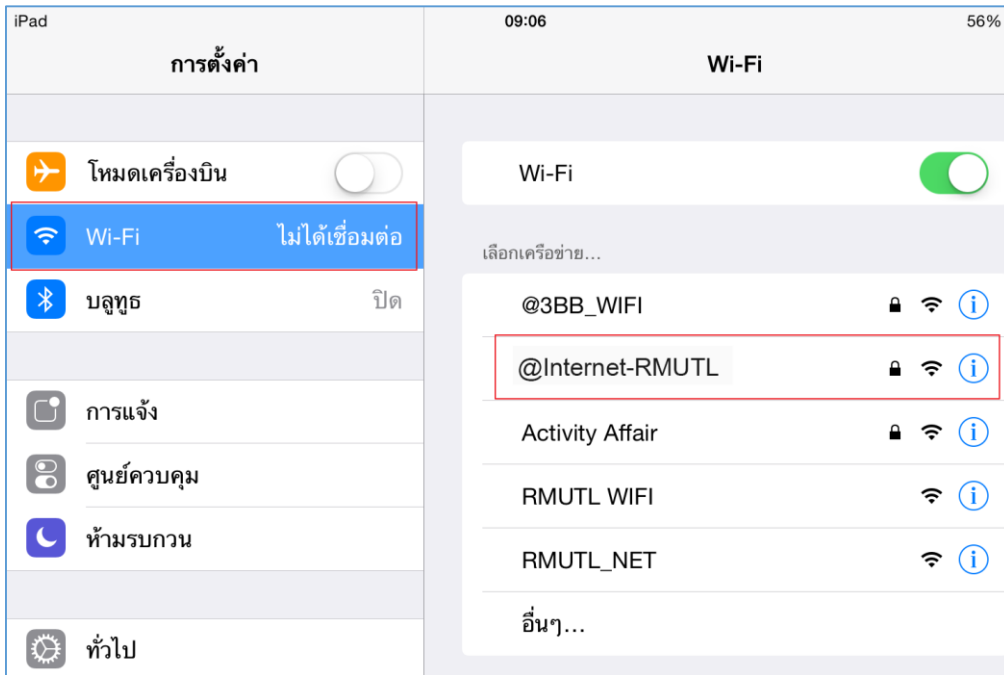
iPad

09:06

56%

การตั้งค่า

Wi-Fi

โหมดเครื่องบิน

Wi-Fi ไม่ได้เชื่อมต่อ

บลูทูธ ปิด

การแจ้ง

ศูนย์ควบคุม

ห้ามรบกวน

ทั่วไป

Wi-Fi

เลือกเครือข่าย...

@3BB_WIFI

@Internet-RMUTL

Activity Affair

RMUTL WIFI

RMUTL_NET

อื่นๆ...